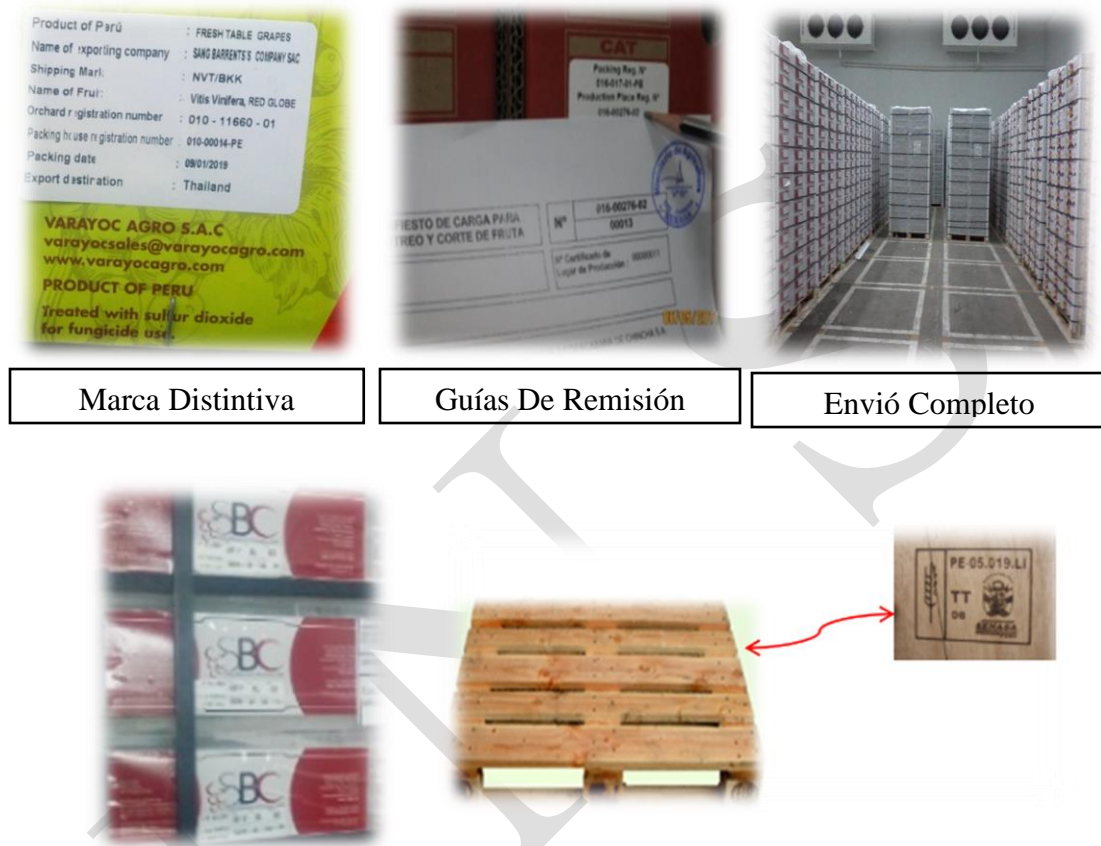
Product of Parú : FRESH TABLE GRAPES
Name of exporting company : SANG BARRENTS'S COMPANY SAC
Shipping Mark : NVT/BKK
Name of Fruit : Vitis Vinifera, RED GLOBE
Orchard registration number : 010 - 11660 - 01
Packing house registration number : 010-00014-PE
Packing date : 09/01/2019
Export destination : Thailand

VARAYOC AGRO S.A.C
varayocsales@varayocagro.com
www.varayocagro.com
PRODUCT OF PERU
Treated with sulfur dioxide for fungicide use

CAT
Packing Reg. N°
010-017-01-PE
Production Place Reg. N°
010-00276-02

FIESTO DE CARGA PARA TREO Y CORTE DE FRUTA
N° 010-00276-02
00013
N° Certificado de Lugar de Producción : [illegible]

Marca Distintiva

Guías De Remisión

Envió Completo

SBC

SBC

SBC

PE-05.019.LI
TT
08
SENASA